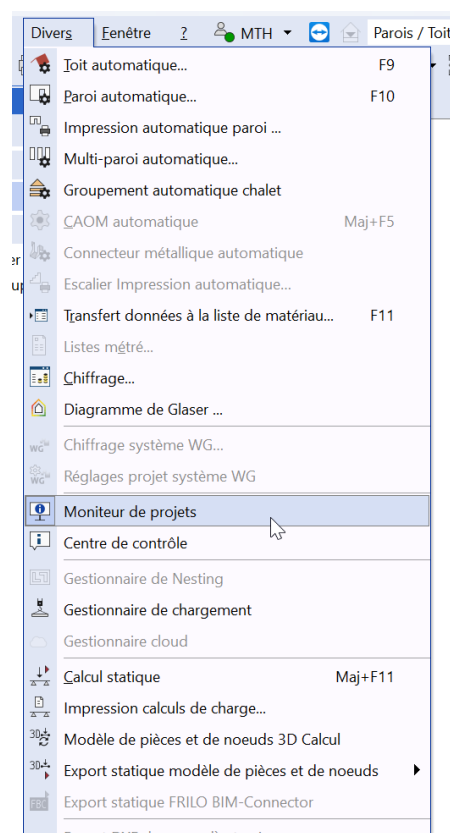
Divers Fenêtre ? MTH Parois / Toit

Toit automatique... F9
Paroi automatique... F10
Impression automatique paroi ...
Multi-paroi automatique...
Groupement automatique chalet
CAOM automatique Maj+F5
Connecteur métallique automatique
Escalier Impression automatique...
Transfert données à la liste de matériau... F11
Listes métré...
Chiffrage...
Diagramme de Glaser ...
Chiffrage système WG...
Réglages projet système WG
Moniteur de projets
Centre de contrôle
Gestionnaire de Nesting
Gestionnaire de chargement
Gestionnaire cloud
Calcul statique Maj+F11
Impression calculs de charge...
Modèle de pièces et de noeuds 3D Calcul
Export statique modèle de pièces et de noeuds
Export statique FRILO BIM-Connector

er
up